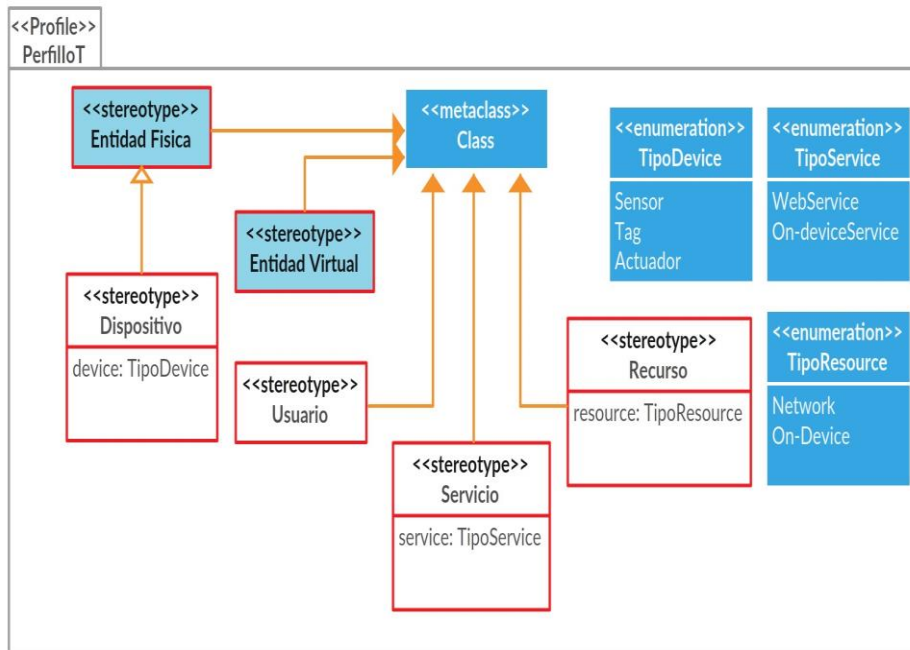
<<Profile>>
PerfilIoT

<<stereotype>>
Entidad Fisica

<<metaclass>>
Class

<<enumeration>>
TipoDevice
Sensor
Tag
Actuador

<<enumeration>>
TipoService
WebService
On-deviceService

<<stereotype>>
Entidad Virtual

<<stereotype>>
Dispositivo
device: TipoDevice

<<stereotype>>
Usuario

<<stereotype>>
Recurso
resource: TipoResource

<<enumeration>>
TipoResource
Network
On-Device

<<stereotype>>
Servicio
service: TipoService